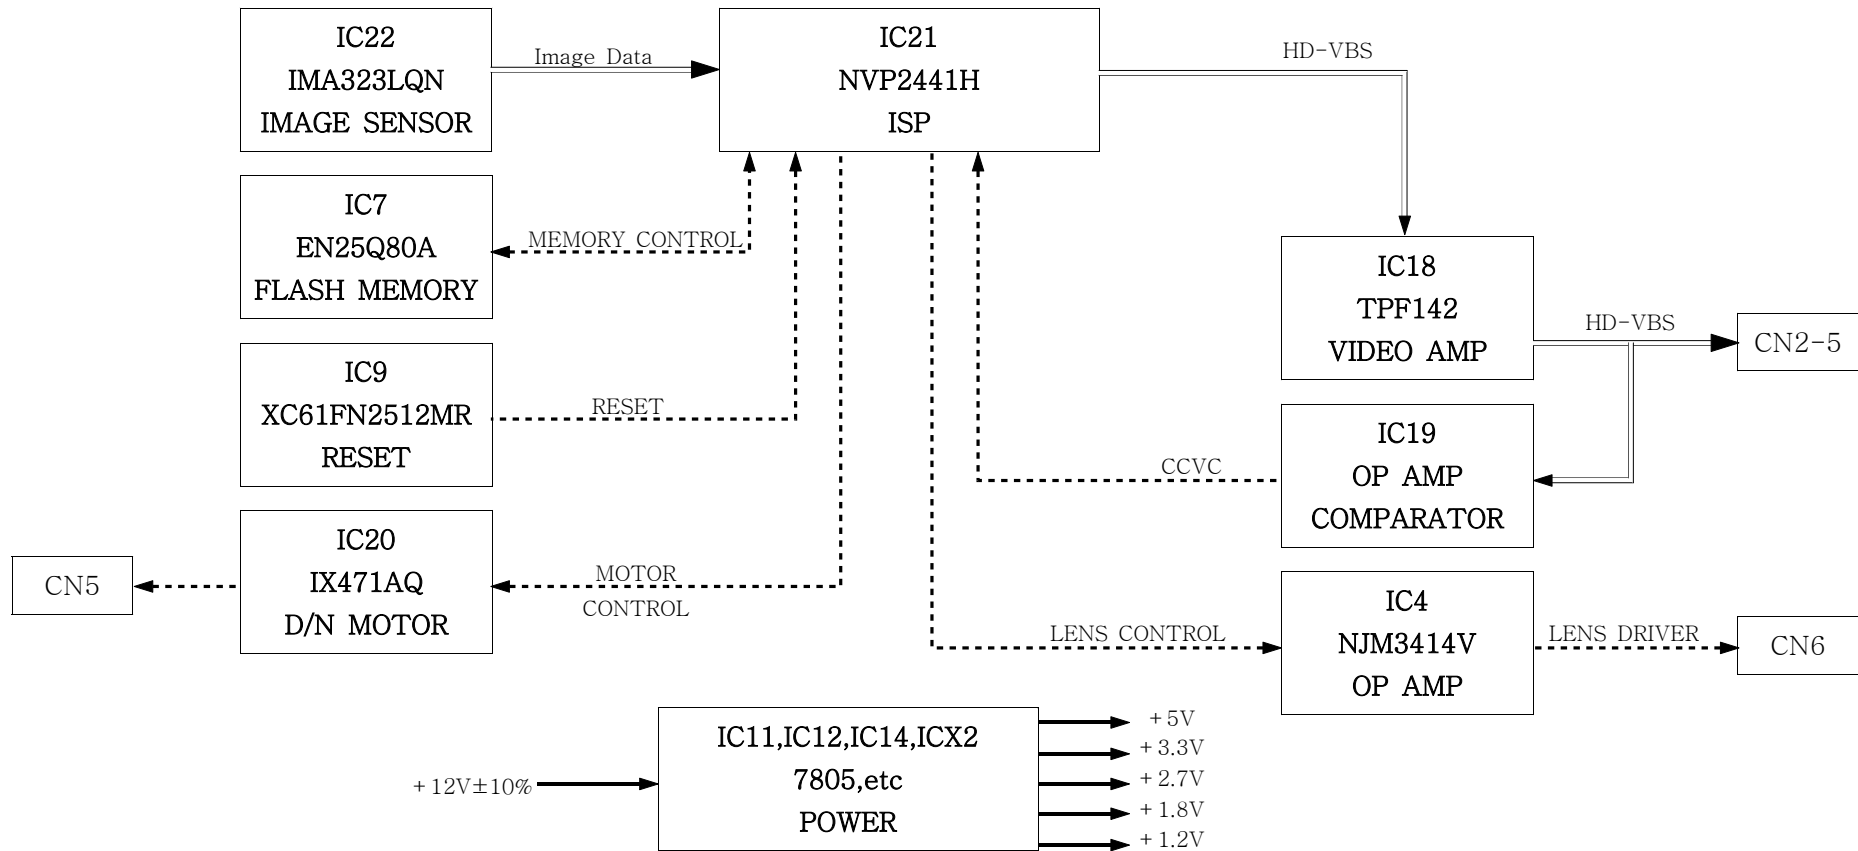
IC22
IMA323LQN
IMAGE SENSOR

Image Data

IC21
NVP2441H
ISP

HD-VBS

IC7
EN25Q80A
FLASH MEMORY

MEMORY CONTROL

IC18
TPF142
VIDEO AMP

HD-VBS

CN2-5

IC9
XC61FN2512MR
RESET

RESET

IC19
OP AMP
COMPARATOR

CCVC

CN5

IC20
IX471AQ
D/N MOTOR

MOTOR
CONTROL

IC4
NJM3414V
OP AMP

LENS CONTROL

LENS DRIVER

CN6

+12V±10%

IC11,IC12,IC14,ICX2
7805,etc
POWER

+5V
+3.3V
+2.7V
+1.8V
+1.2V